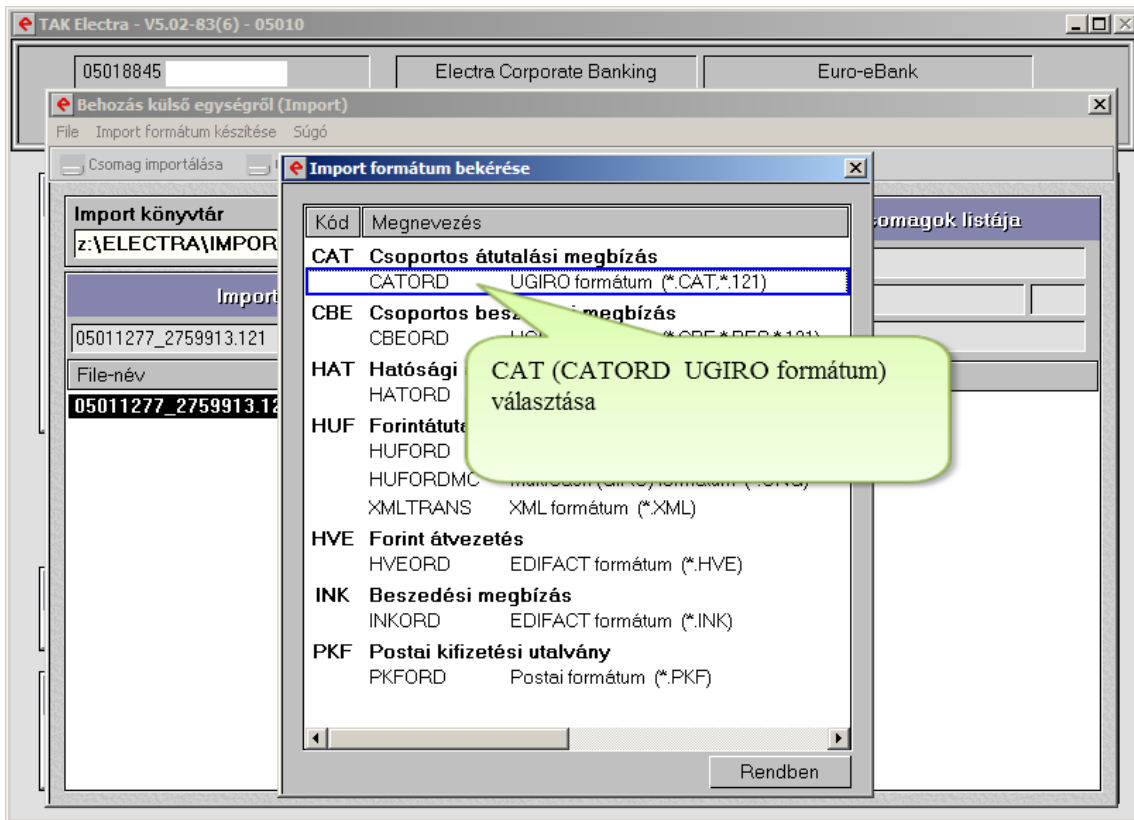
TAK Electra - V5.02-83(6) - 05010

05018845

Electra Corporate Banking

Euro-eBank

Behozás külső egységről (Import)

File Import formátum készítése Súgó

Csomag importálása

Import formátum bekérése

Import könyvtár

z:\ELECTRA\IMPOR

Import

05011277_2759913.121

File-név

05011277_2759913.12

csomagok listája

| Kód | Megnevezés | |
|---|---|---|
| CAT | Csoportos átutalási megbízás | |
| | CATORD | UGIRO formátum (*.CAT,*.121) |
| CBE | Csoportos besz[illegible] megbízás | |
| | CBEORD | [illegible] |
| HAT | Hatósági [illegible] | |
| | HATORD | |
| HUF | Forintátut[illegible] | |
| | HUFORD | |
| | HUFORDMC | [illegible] |
| | XMLTRANS | XML formátum (*.XML) |
| HVE | Forint átvezetés | |
| | HVEORD | EDIFACT formátum (*.HVE) |
| INK | Beszedési megbízás | |
| | INKORD | EDIFACT formátum (*.INK) |
| PKF | Postai kifizetési utalvány | |
| | PKFORD | Postai formátum (*.PKF) |

CAT (CATORD UGIRO formátum) választása

Rendben